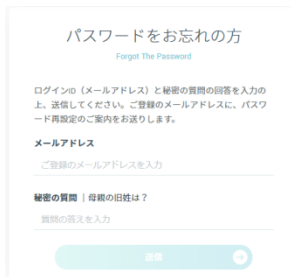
パスワードをお忘れの方
Forgot The Password

ログインID（メールアドレス）と秘密の質問の回答を入力の上、送信してください。ご登録のメールアドレスに、パスワード再設定のご案内をお送りします。

メールアドレス

ご登録のメールアドレスを入力

秘密の質問 | 母親の旧姓は？

質問の答えを入力

送信